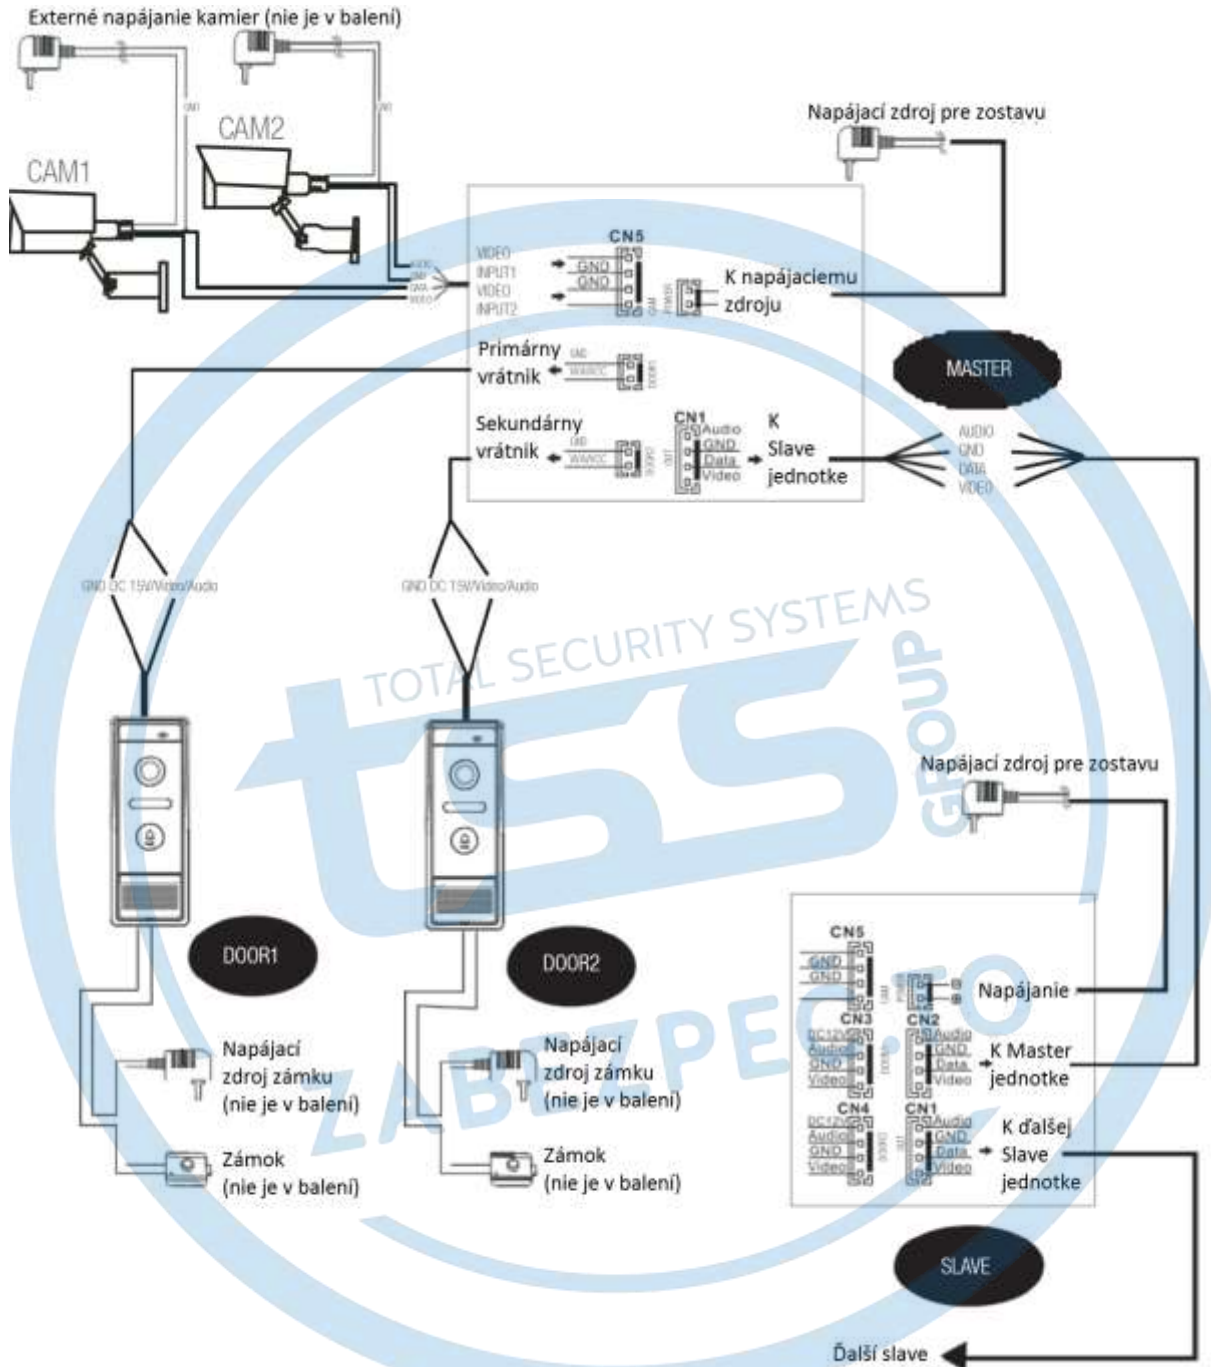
Externé napájanie kamier (nie je v balení)

CAM2

CAM1

Napájací zdroj pre zostavu

CN5

VIDEO INPUT1

VIDEO INPUT2

GND

GND

K napájaciemu zdroju

Primárny vrátnik

MASTER

CN1

Audio

GND

Data

Video

Sekundárny vrátnik

K Slave jednotke

AUDIO

GND

DATA

VIDEO

GND DC 15V/Video/Audio

GND DC 15V/Video/Audio

TOTAL SECURITY SYSTEMS

tss GROUP

Napájací zdroj pre zostavu

DOOR1

DOOR2

CN5

GND

GND

Napájanie

CN3

DC12V

Audio

GND

Video

CN2

Audio

GND

Data

Video

K Master jednotke

CN4

DC12V

Audio

GND

Video

CN1

Audio

GND

Data

Video

K ďalšej Slave jednotke

Napájací zdroj zámku (nie je v balení)

Napájací zdroj zámku (nie je v balení)

Zámok (nie je v balení)

Zámok (nie je v balení)

ZABEZPEC.TO

SLAVE

Ďalší slave